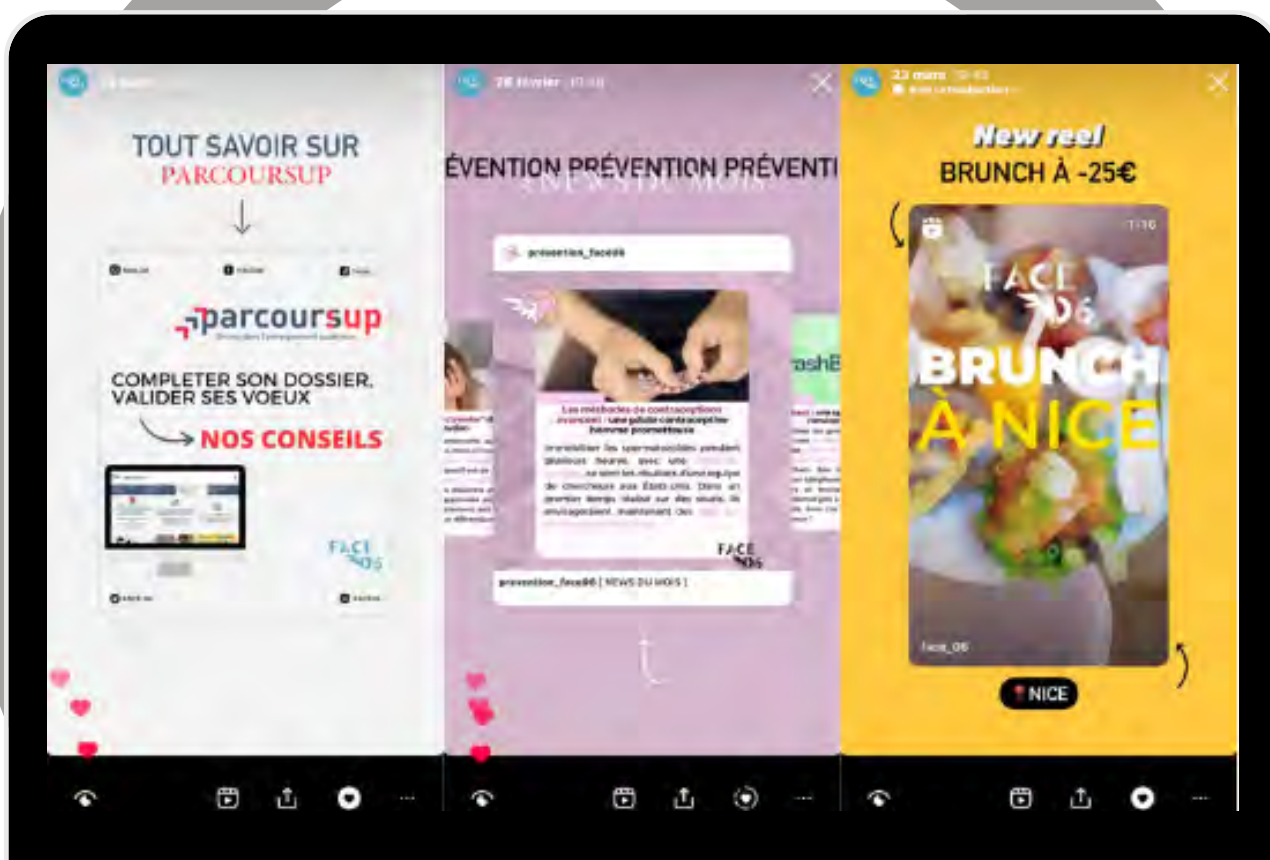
TOUT SAVOIR SUR
PARCOURSUP

parcoursup

COMPLETER SON DOSSIER, VALIDER SES VOEUX

NOS CONSEILS

FACE 06

28 février

ÉVENTION PRÉVENTION PRÉVENTI

prevention_face06

Les méthodes de contraception avancées : une pilule contraceptive homme prometteuse

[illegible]

FACE 06

prevention_face06 | NEWS DU MOIS |

23 mars

New reel
BRUNCH À -25€

FACE 06
BRUNCH
À NICE

face_06

NICE